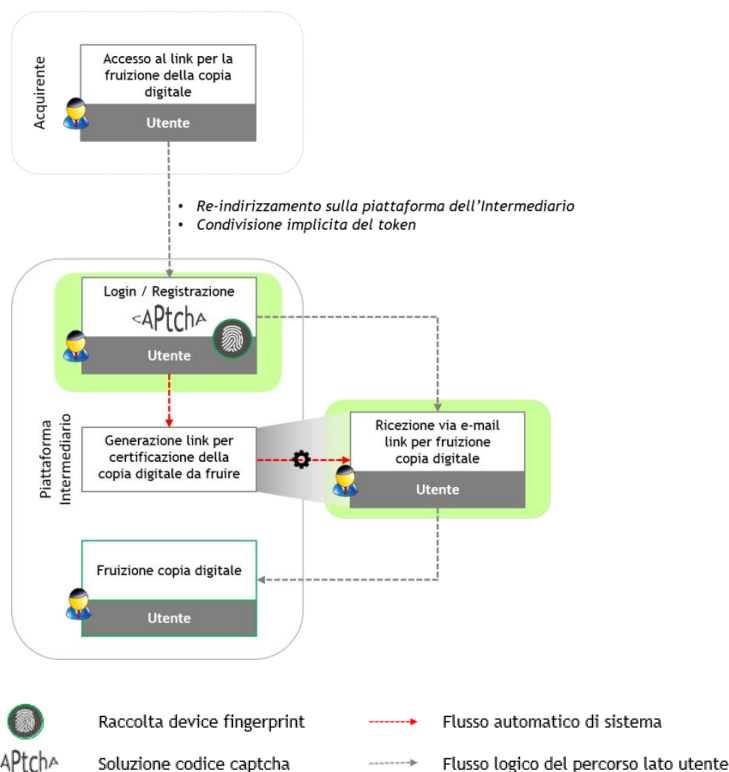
Acquirente

Accesso al link per la fruizione della copia digitale

Utente

• Re-indirizzamento sulla piattaforma dell'Intermediario
• Condivisione implicita del token

Piattaforma Intermediario

Login / Registrazione

<APtch^

Utente

Generazione link per certificazione della copia digitale da fruire

Ricezione via e-mail link per fruizione copia digitale

Utente

Fruizione copia digitale

Utente

Raccolta device fingerprint

Flusso automatico di sistema

<APtch^

Soluzione codice captcha

Flusso logico del percorso lato utente